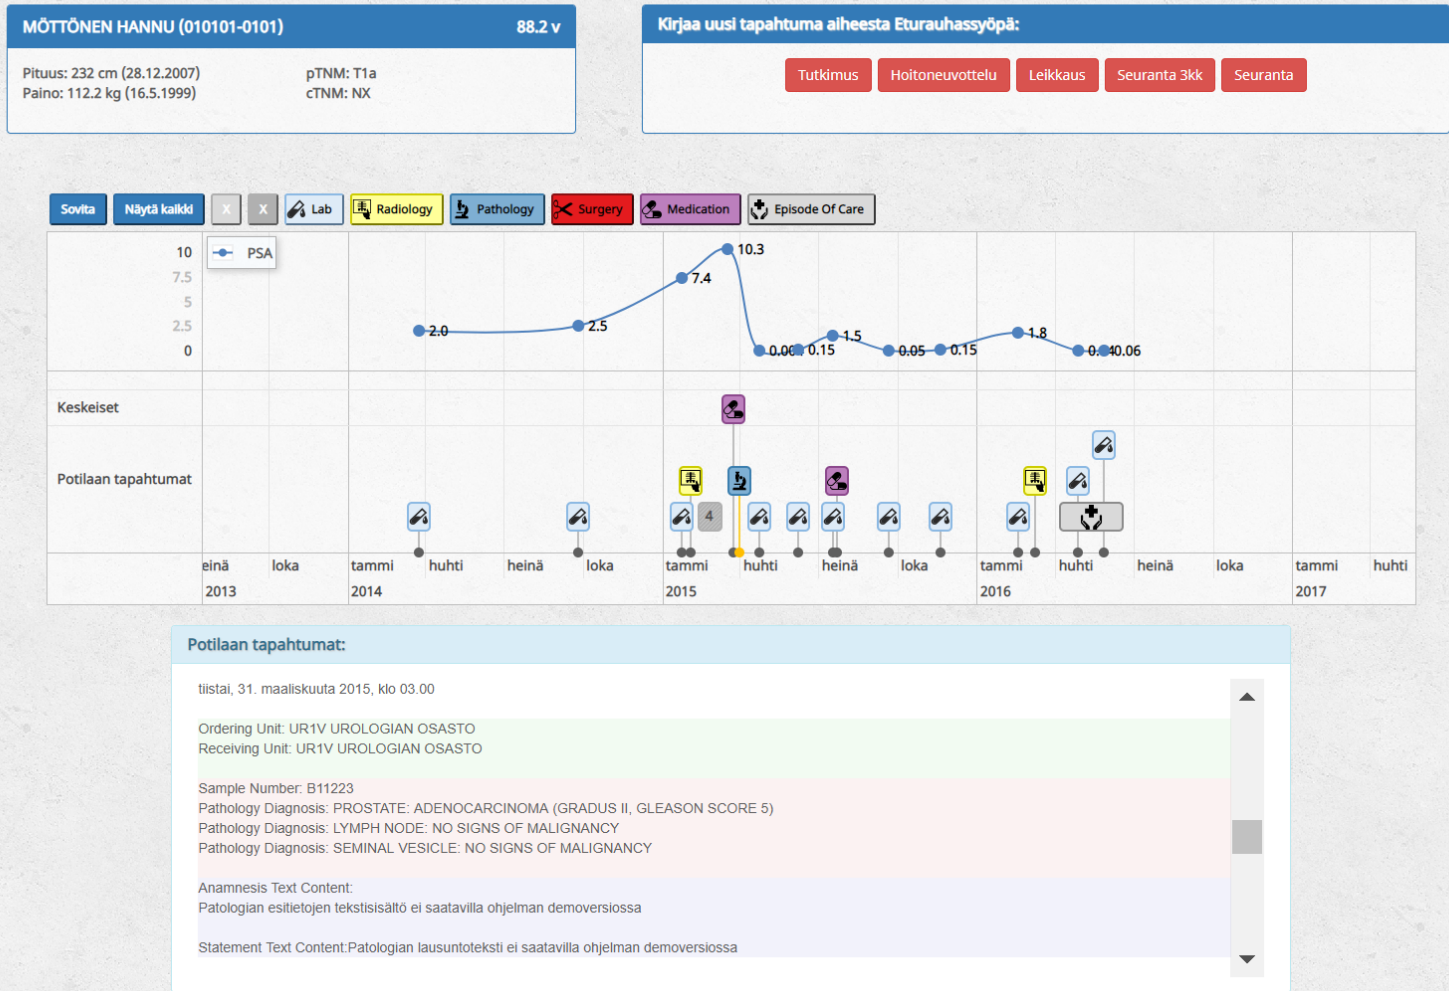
MÖTTÖNEN HANNU (010101-0101) 88.2 v

Pituus: 232 cm (28.12.2007)
Paino: 112.2 kg (16.5.1999)

pTNM: T1a
cTNM: NX

Kirjaa uusi tapahtuma alheesta Eturauhassyöpä:

Tutkimus Hoitoneuvottelu Leikkaus Seuranta 3kk Seuranta

Sovita Näytä kaikki X X Lab Radiology Pathology Surgery Medication Episode Of Care

10
7.5
5
2.5
0

PSA

2.0 2.5 7.4 10.3 0.00 0.15 1.5 0.05 0.15 1.8 0.0 0.06

Keskeiset

Potilaan tapahtumat

4

einä loka tammi huhti heinä loka tammi huhti heinä loka tammi huhti heinä loka tammi huhti
2013 2014 2015 2016 2017

Potilaan tapahtumat:

tiistai, 31. maaliskuuta 2015, klo 03.00

Ordering Unit: UR1V UROLOGIAN OSASTO
Receiving Unit: UR1V UROLOGIAN OSASTO

Sample Number: B11223
Pathology Diagnosis: PROSTATE: ADENOCARCINOMA (GRADUS II, GLEASON SCORE 5)
Pathology Diagnosis: LYMPH NODE: NO SIGNS OF MALIGNANCY
Pathology Diagnosis: SEMINAL VESICLE: NO SIGNS OF MALIGNANCY

Anamnesis Text Content:
Patologian esitietojen tekstisisältö ei saatavilla ohjelman demoversiossa

Statement Text Content:Patologian lausuntoteksti ei saatavilla ohjelman demoversiossa